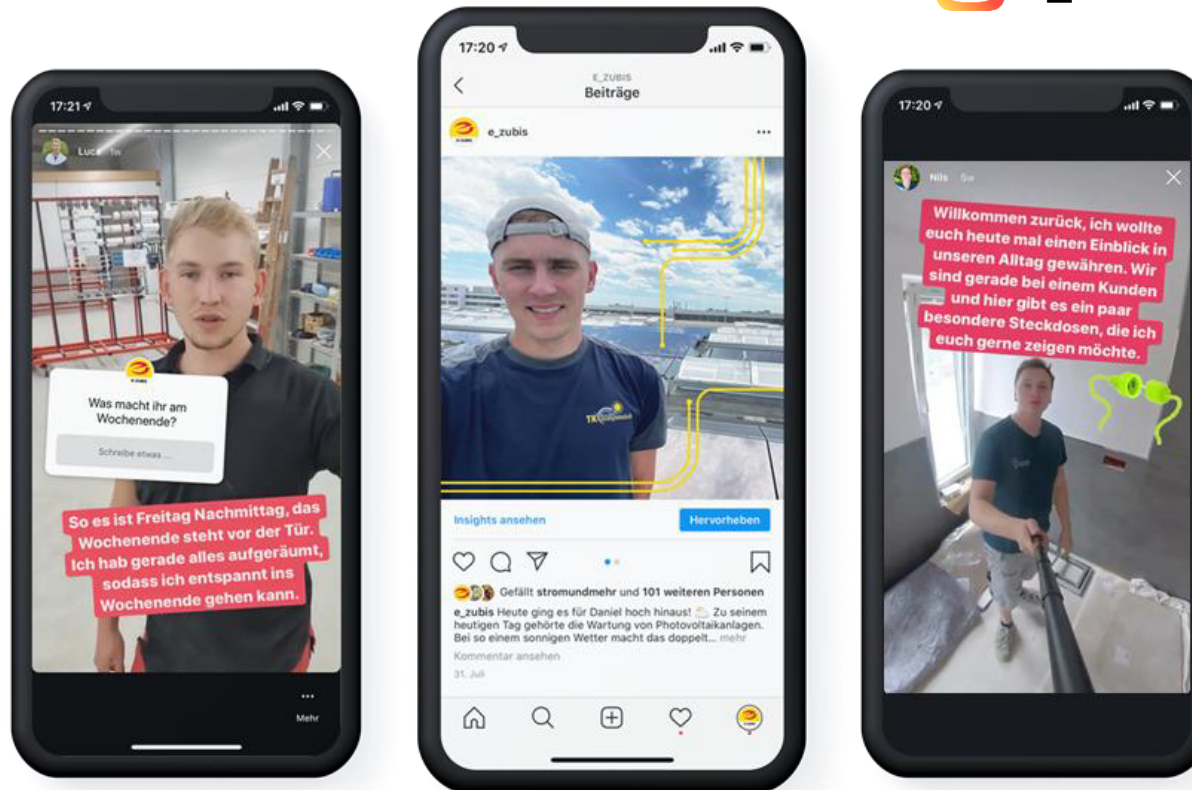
17:21

Luca 1w

E-ZUBIS

Was macht ihr am Wochenende?

Schreibe etwas ...

So es ist Freitag Nachmittag, das Wochenende steht vor der Tür. Ich hab gerade alles aufgeräumt, sodass ich entspannt ins Wochenende gehen kann.

Mehr

17:20

E_ZUBIS
Beiträge

e_zubis

TKI

Insights ansehen

Hervorheben

Gefällt stromundmehr und 101 weiteren Personen

e_zubis Heute ging es für Daniel hoch hinaus! Zu seinem heutigen Tag gehörte die Wartung von Photovoltaikanlagen. Bei so einem sonnigen Wetter macht das doppelt... mehr

Kommentar ansehen

31. Juli

17:20

Nils 5w

Willkommen zurück, ich wollte euch heute mal einen Einblick in unseren Alltag gewähren. Wir sind gerade bei einem Kunden und hier gibt es ein paar besondere Steckdosen, die ich euch gerne zeigen möchte.